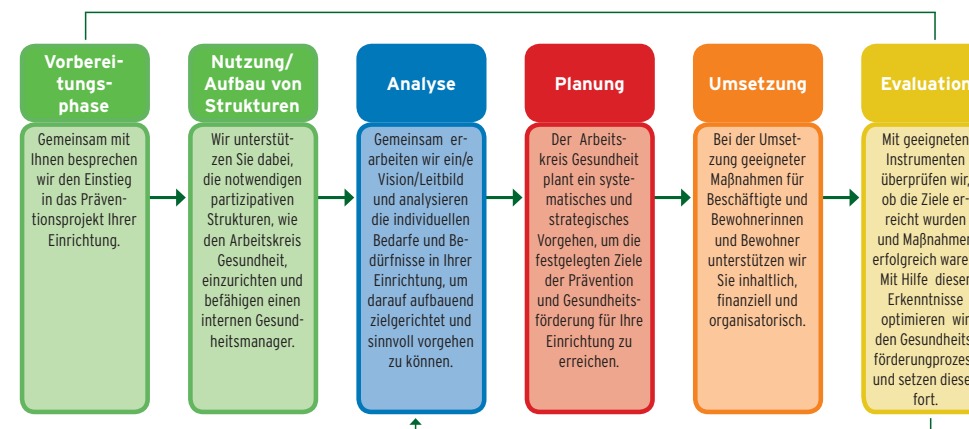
Vorbereitungsphase

Gemeinsam mit Ihnen besprechen wir den Einstieg in das Präventionsprojekt Ihrer Einrichtung.

Nutzung/ Aufbau von Strukturen

Wir unterstützen Sie dabei, die notwendigen partizipativen Strukturen, wie den Arbeitskreis Gesundheit, einzurichten und befähigen einen internen Gesundheitsmanager.

Analyse

Gemeinsam erarbeiten wir ein/e Vision/Leitbild und analysieren die individuellen Bedarfe und Bedürfnisse in Ihrer Einrichtung, um darauf aufbauend zielgerichtet und sinnvoll vorgehen zu können.

Planung

Der Arbeitskreis Gesundheit plant ein systematisches und strategisches Vorgehen, um die festgelegten Ziele der Prävention und Gesundheitsförderung für Ihre Einrichtung zu erreichen.

Umsetzung

Bei der Umsetzung geeigneter Maßnahmen für Beschäftigte und Bewohnerinnen und Bewohner unterstützen wir Sie inhaltlich, finanziell und organisatorisch.

Evaluation

Mit geeigneten Instrumenten überprüfen wir, ob die Ziele erreicht wurden und Maßnahmen erfolgreich waren. Mit Hilfe dieser Erkenntnisse optimieren wir den Gesundheitsförderungsprozes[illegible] und setzen diese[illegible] fort.